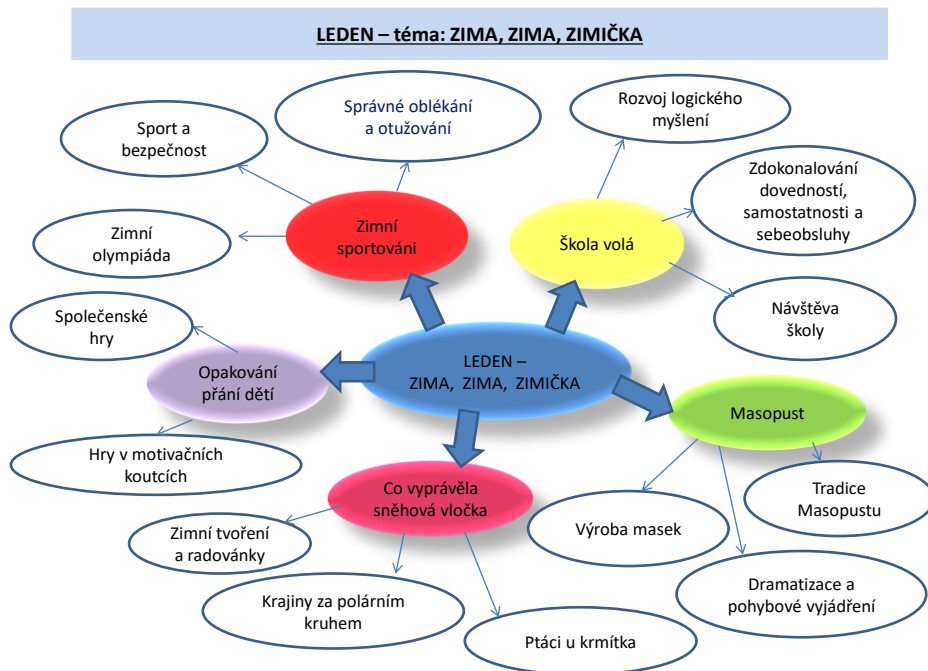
LEDEN – téma: ZIMA, ZIMA, ZIMIČKA

Správné oblékání a otužování

Rozvoj logického myšlení

Sport a bezpečnost

Zimní sportování

Zdokonalování dovedností, samostatnosti a sebeobsluhy

Škola volá

Zimní olympiáda

Návštěva školy

Společenské hry

LEDEN – ZIMA, ZIMA, ZIMIČKA

Opakování přání dětí

Masopust

Hry v motivačních koutcích

Co vyprávěla sněhová vločka

Tradice Masopustu

Výroba masek

Zimní tvoření a radovánky

Dramatizace a pohybové vyjádření

Krajiny za polárním kruhem

Ptáci u krmítka